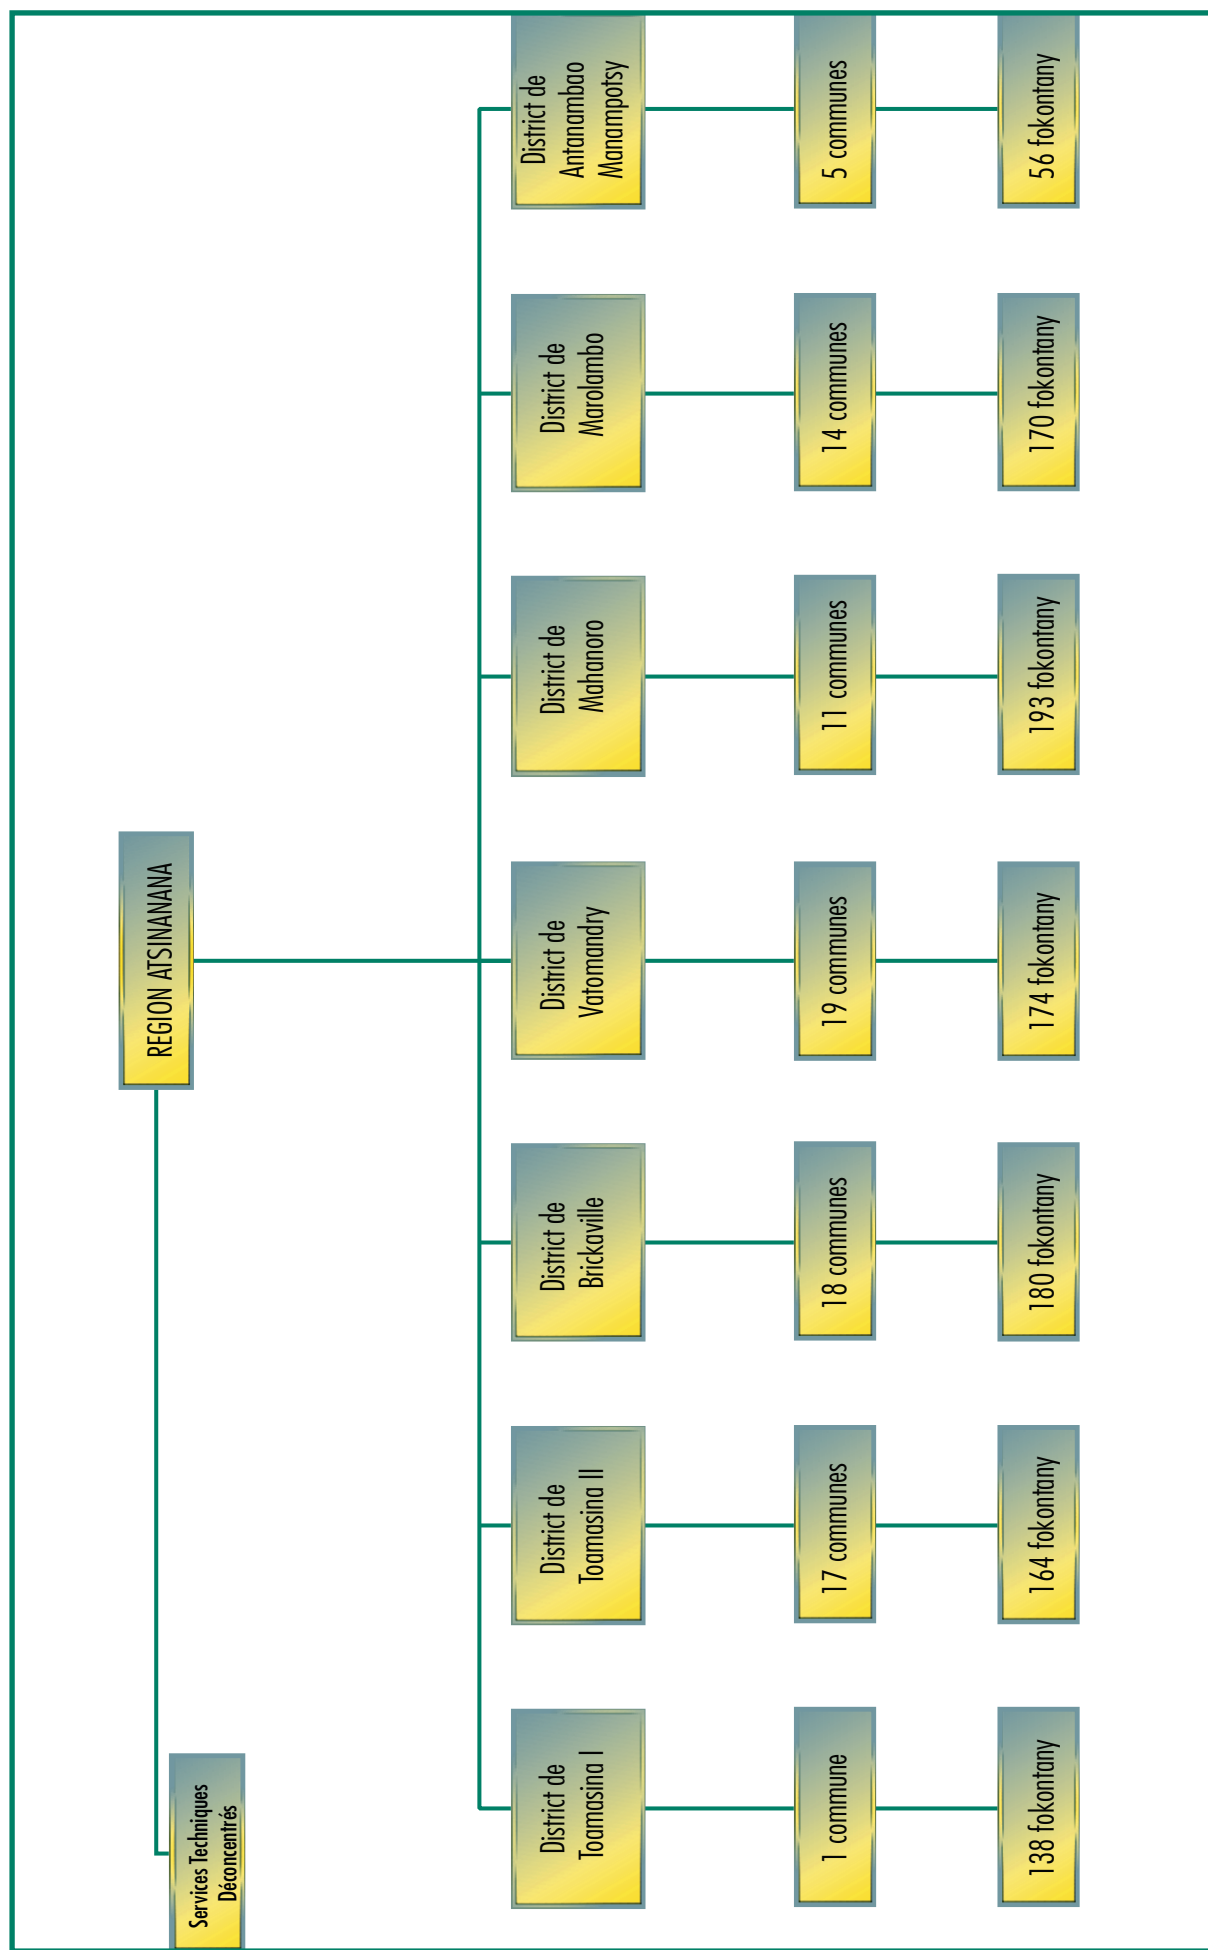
REGION ATSINANANA

Services Techniques Déconcentrés

District de Antanambao Manampotsy

5 communes

56 fokontany

District de Marolambo

14 communes

170 fokontany

District de Mahanoro

11 communes

193 fokontany

District de Vatomandry

19 communes

174 fokontany

District de Brickaville

18 communes

180 fokontany

District de Toamasina II

17 communes

164 fokontany

District de Toamasina I

1 commune

138 fokontany